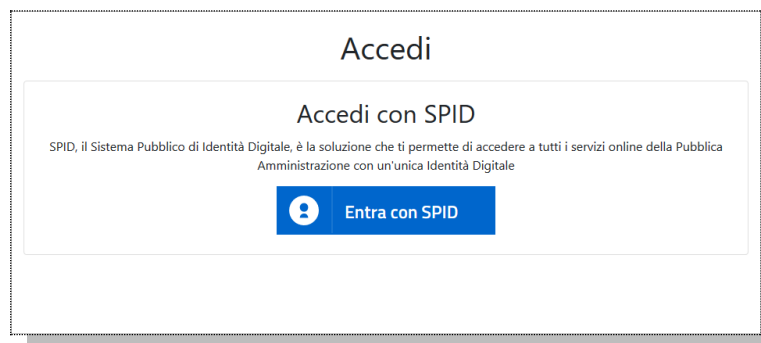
Accedi

Accedi con SPID

SPID, il Sistema Pubblico di Identità Digitale, è la soluzione che ti permette di accedere a tutti i servizi online della Pubblica Amministrazione con un'unica Identità Digitale

Entra con SPID